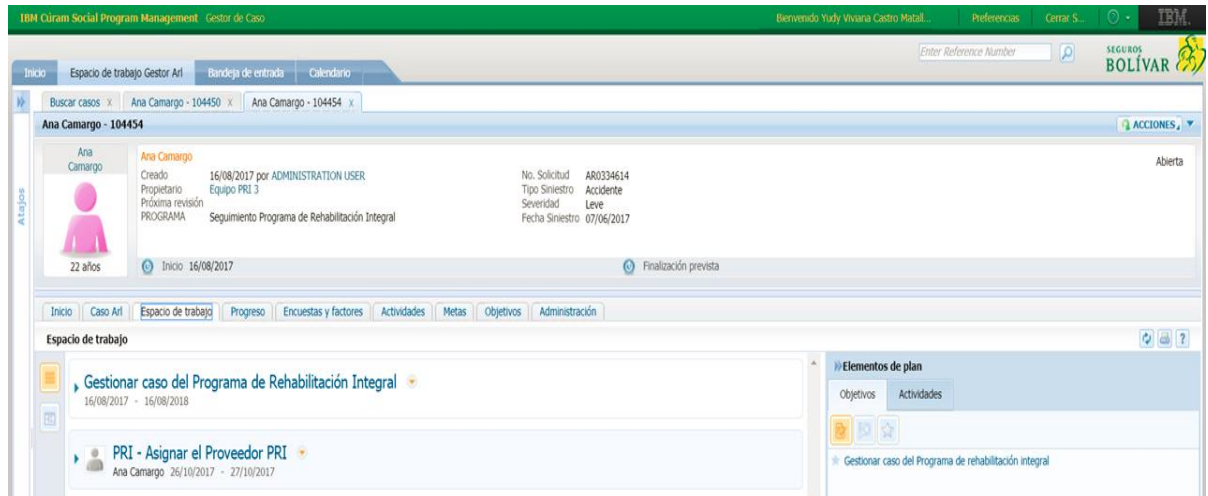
IBM Cúram Social Program Management Gestor de Caso
Bienvenido Yudy Viviana Castro Matall... Preferencias Cerrar S... IBM.

Enter Reference Number
SEGUROS BOLÍVAR

Inicio Espacio de trabajo Gestor Arl Bandeja de entrada Calendario

Atajos

Buscar casos x Ana Camargo - 104450 x Ana Camargo - 104454 x

Ana Camargo - 104454
ACCIONES

Ana Camargo
22 años

Ana Camargo
Creado 16/08/2017 por ADMINISTRATION USER
Propietario Equipo PRI 3
Próxima revisión
PROGRAMA Seguimiento Programa de Rehabilitación Integral

No. Solicitud AR0334614
Tipo Siniestro Accidente
Severidad Leve
Fecha Siniestro 07/06/2017

Abierta

Inicio 16/08/2017
Finalización prevista

Inicio Caso Arl Espacio de trabajo Progreso Encuestas y factores Actividades Metas Objetivos Administración

Espacio de trabajo

Gestionar caso del Programa de Rehabilitación Integral
16/08/2017 - 16/08/2018

PRI - Asignar el Proveedor PRI
Ana Camargo 26/10/2017 - 27/10/2017

Elementos de plan
Objetivos Actividades

Gestionar caso del Programa de rehabilitación integral